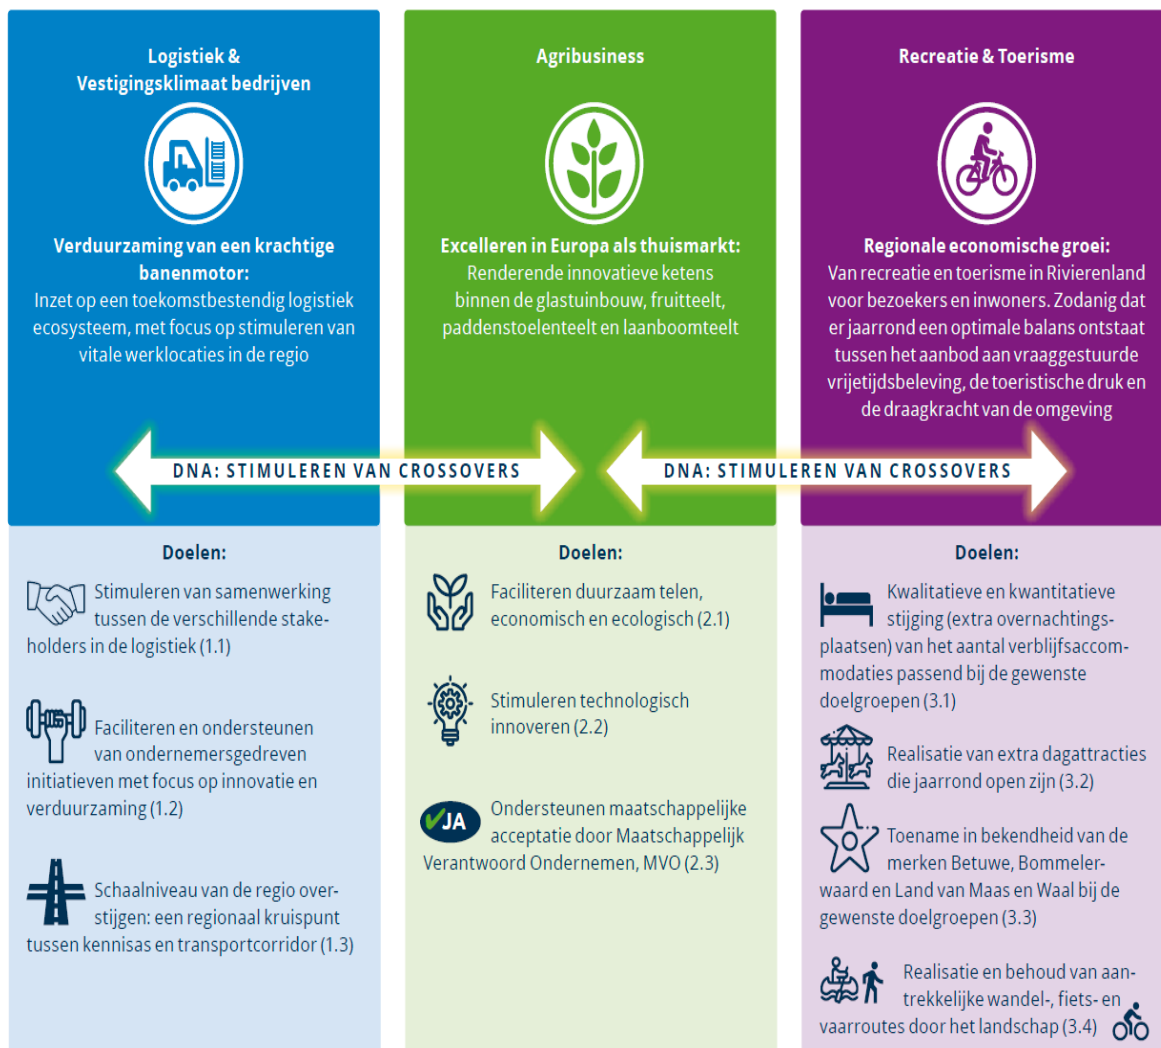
Logistiek & Vestigingsklimaat bedrijven

Verduurzaming van een krachtige banenmotor:
Inzet op een toekomstbestendig logistiek ecosysteem, met focus op stimuleren van vitale werklocaties in de regio

Agribusiness

Excelleren in Europa als thuismarkt:
Renderende innovatieve ketens binnen de glastuinbouw, fruitteelt, paddenstoelenteelt en laanboomteelt

Recreatie & Toerisme

Regionale economische groei:
Van recreatie en toerisme in Rivierenland voor bezoekers en inwoners. Zodanig dat er jaarrond een optimale balans ontstaat tussen het aanbod aan vraaggestuurde vrijetijdsbeleving, de toeristische druk en de draagkracht van de omgeving

DNA: STIMULEREN VAN CROSSOVERS

DNA: STIMULEREN VAN CROSSOVERS

Doelen:

Stimuleren van samenwerking tussen de verschillende stakeholders in de logistiek (1.1)

Faciliteren en ondersteunen van ondernemersgedreven initiatieven met focus op innovatie en verduurzaming (1.2)

Schaalniveau van de regio overstijgen: een regionaal kruispunt tussen kennisas en transportcorridor (1.3)

Doelen:

Faciliteren duurzaam telen, economisch en ecologisch (2.1)

Stimuleren technologisch innoveren (2.2)

JA

Ondersteunen maatschappelijke acceptatie door Maatschappelijk Verantwoord Ondernemen, MVO (2.3)

Doelen:

Kwalitatieve en kwantitatieve stijging (extra overnachtingsplaatsen) van het aantal verblijfsaccommodaties passend bij de gewenste doelgroepen (3.1)

Realisatie van extra dagattracties die jaarrond open zijn (3.2)

Toename in bekendheid van de merken Betuwe, Bommelerwaard en Land van Maas en Waal bij de gewenste doelgroepen (3.3)

Realisatie en behoud van aantrekkelijke wandel-, fiets- en vaarroutes door het landschap (3.4)